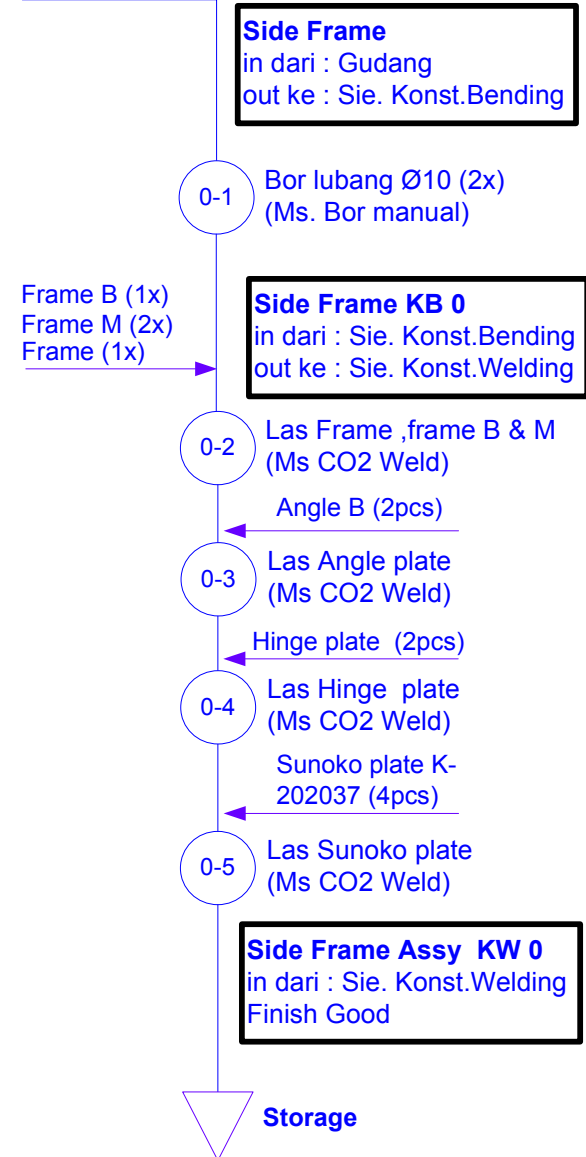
**Side Frame**
in dari : Gudang
out ke : Sie. Konst.Bending

0-1 Bor lubang Ø10 (2x)
(Ms. Bor manual)

Frame B (1x)
Frame M (2x)
Frame (1x)

**Side Frame KB 0**
in dari : Sie. Konst.Bending
out ke : Sie. Konst.Welding

0-2 Las Frame ,frame B & M
(Ms CO2 Weld)

Angle B (2pcs)

0-3 Las Angle plate
(Ms CO2 Weld)

Hinge plate (2pcs)

0-4 Las Hinge plate
(Ms CO2 Weld)

Sunoko plate K-202037 (4pcs)

0-5 Las Sunoko plate
(Ms CO2 Weld)

**Side Frame Assy KW 0**
in dari : Sie. Konst.Welding
Finish Good

**Storage**